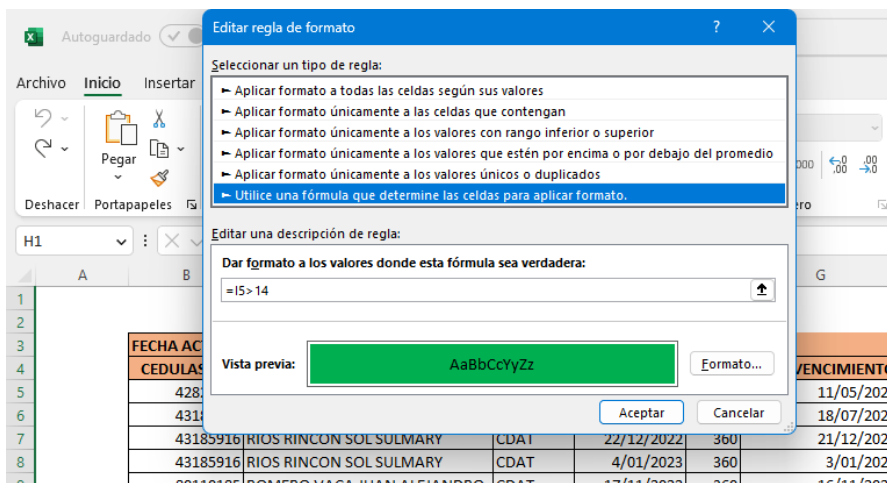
Autoguardado

Archivo Inicio Insertar

Deshacer Portapapeles

Pegar

H1

A B G

1
2
3 FECHA AC
4 CEDULAS VENCIMIENTO
5 4282 11/05/202
6 4318 18/07/202
7 43185916 RIOS RINCON SOL SULMARY CDAT 22/12/2022 360 21/12/202
8 43185916 RIOS RINCON SOL SULMARY CDAT 4/01/2023 360 3/01/202

ero

Editar regla de formato ? ✕

Seleccionar un tipo de regla:

► Aplicar formato a todas las celdas según sus valores
► Aplicar formato únicamente a las celdas que contengan
► Aplicar formato únicamente a los valores con rango inferior o superior
► Aplicar formato únicamente a los valores que estén por encima o por debajo del promedio
► Aplicar formato únicamente a los valores únicos o duplicados
► Utilice una fórmula que determine las celdas para aplicar formato.

Editar una descripción de regla:

Dar formato a los valores donde esta fórmula sea verdadera:

=I5>14

Vista previa: AaBbCcYyZz Formato...

Aceptar Cancelar